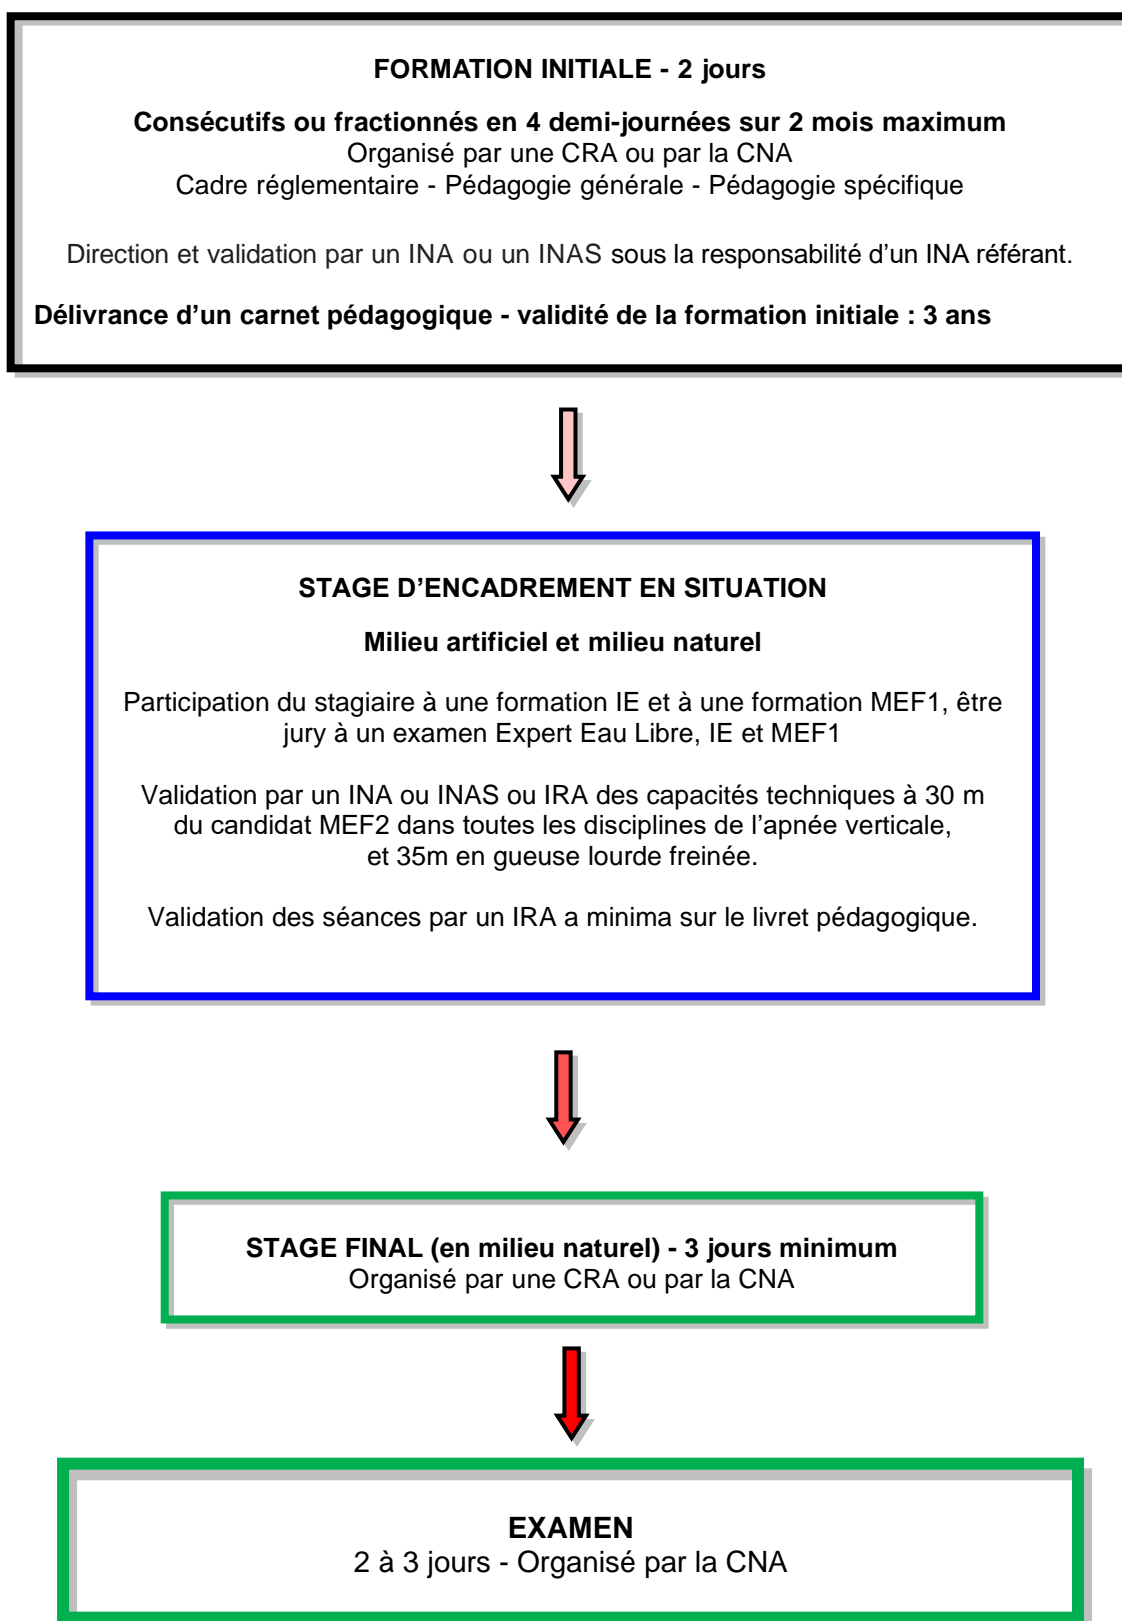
FORMATION INITIALE - 2 jours

Consécutifs ou fractionnés en 4 demi-journées sur 2 mois maximum
Organisé par une CRA ou par la CNA
Cadre réglementaire - Pédagogie générale - Pédagogie spécifique

Direction et validation par un INA ou un INAS sous la responsabilité d'un INA référant.

Délivrance d'un carnet pédagogique - validité de la formation initiale : 3 ans

STAGE D'ENCADREMENT EN SITUATION

Milieu artificiel et milieu naturel

Participation du stagiaire à une formation IE et à une formation MEF1, être jury à un examen Expert Eau Libre, IE et MEF1

Validation par un INA ou INAS ou IRA des capacités techniques à 30 m du candidat MEF2 dans toutes les disciplines de l'apnée verticale, et 35m en gueuse lourde freinée.

Validation des séances par un IRA a minima sur le livret pédagogique.

STAGE FINAL (en milieu naturel) - 3 jours minimum
Organisé par une CRA ou par la CNA

EXAMEN
2 à 3 jours - Organisé par la CNA